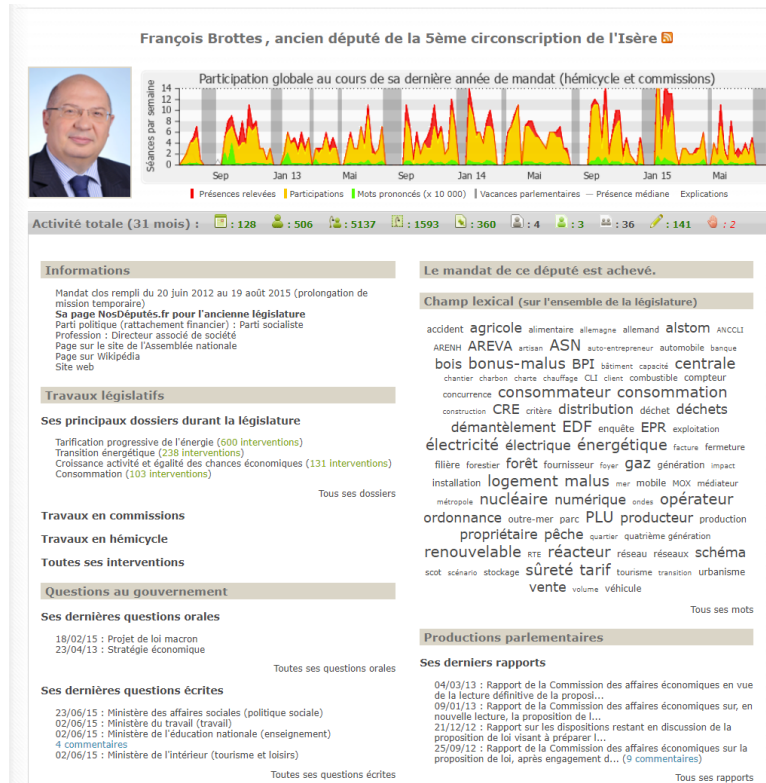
François Brottes , ancien député de la 5ème circonscription de l'Isère

Participation globale au cours de sa dernière année de mandat (hémicycle et commissions)

Séances par semaine

14
12
10
8
6
4
2
0

Sep Jan 13 Mai Sep Jan 14 Mai Sep Jan 15 Mai

Présences relevées  Participations  Mots prononcés (x 10 000)  Vacances parlementaires  Présence médiane  Explications

Activité totale (31 mois) : : 128 : 506 : 5137 : 1593 : 360 : 4 : 3 : 36 : 141 : 2

Informations

Mandat clos rempli du 20 juin 2012 au 19 août 2015 (prolongation de mission temporaire)
Sa page NosDéputés.fr pour l'ancienne législature
Parti politique (rattachement financier) : Parti socialiste
Profession : Directeur associé de société
Page sur le site de l'Assemblée nationale
Page sur Wikipédia
Site web

Travaux législatifs

Ses principaux dossiers durant la législature

Tarification progressive de l'énergie (600 interventions)
Transition énergétique (238 interventions)
Croissance activité et égalité des chances économiques (131 interventions)
Consommation (103 interventions)

Tous ses dossiers

Travaux en commissions

Travaux en hémicycle

Toutes ses interventions

Questions au gouvernement

Ses dernières questions orales

18/02/15 : Projet de loi macron
23/04/13 : Stratégie économique

Toutes ses questions orales

Ses dernières questions écrites

23/06/15 : Ministère des affaires sociales (politique sociale)
02/06/15 : Ministère du travail (travail)
02/06/15 : Ministère de l'éducation nationale (enseignement)
4 commentaires
02/06/15 : Ministère de l'intérieur (tourisme et loisirs)

Toutes ses questions écrites

Le mandat de ce député est achevé.

Champ lexical (sur l'ensemble de la législature)

accident agricole alimentaire allemagne allemand alstom ANCCLI ARENH AREVA artisan ASN auto-entrepreneur automobile banque bois bonus-malus BPI bâtiment capacité centrale chantier charbon charte chauffage CLI client combustible compteur concurrence consommateur consommation construction CRE critère distribution déchet déchets démantèlement EDF enquête EPR exploitation électricité électrique énergétique facture fermeture filière forestier forêt fournisseur foyer gaz génération impact installation logement malus mer mobile MOX médiateur métropole nucléaire numérique ondes opérateur ordonnance outre-mer parc PLU producteur production propriétaire pêche quartier quatrième génération renouvelable RTE réacteur réseau réseaux schéma scot scénario stockage sûreté tarif tourisme transition urbanisme vente volume véhicule

Tous ses mots

Productions parlementaires

Ses derniers rapports

04/03/13 : Rapport de la Commission des affaires économiques en vue de la lecture définitive de la proposi...
09/01/13 : Rapport de la Commission des affaires économiques sur, en nouvelle lecture, la proposition de l...
21/12/12 : Rapport sur les dispositions restant en discussion de la proposition de loi visant à préparer l...
25/09/12 : Rapport de la Commission des affaires économiques sur la proposition de loi, après engagement d... (9 commentaires)

Tous ses rapports